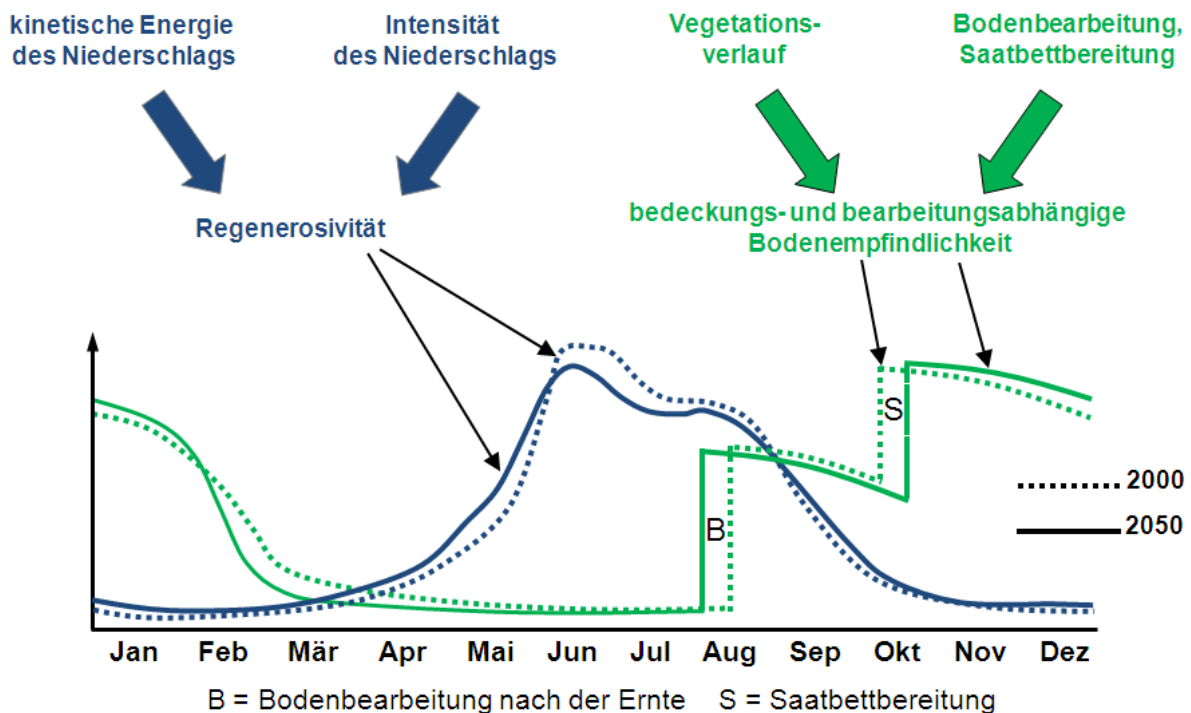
kinetische Energie des Niederschlags

Intensität des Niederschlags

Vegetationsverlauf

Bodenbearbeitung, Saatbettbereitung

Regenerosivität

bedeckungs- und bearbeitungsabhängige Bodenempfindlichkeit

S

B

2000

2050

Jan Feb Mär Apr Mai Jun Jul Aug Sep Okt Nov Dez

B = Bodenbearbeitung nach der Ernte S = Saatbettbereitung